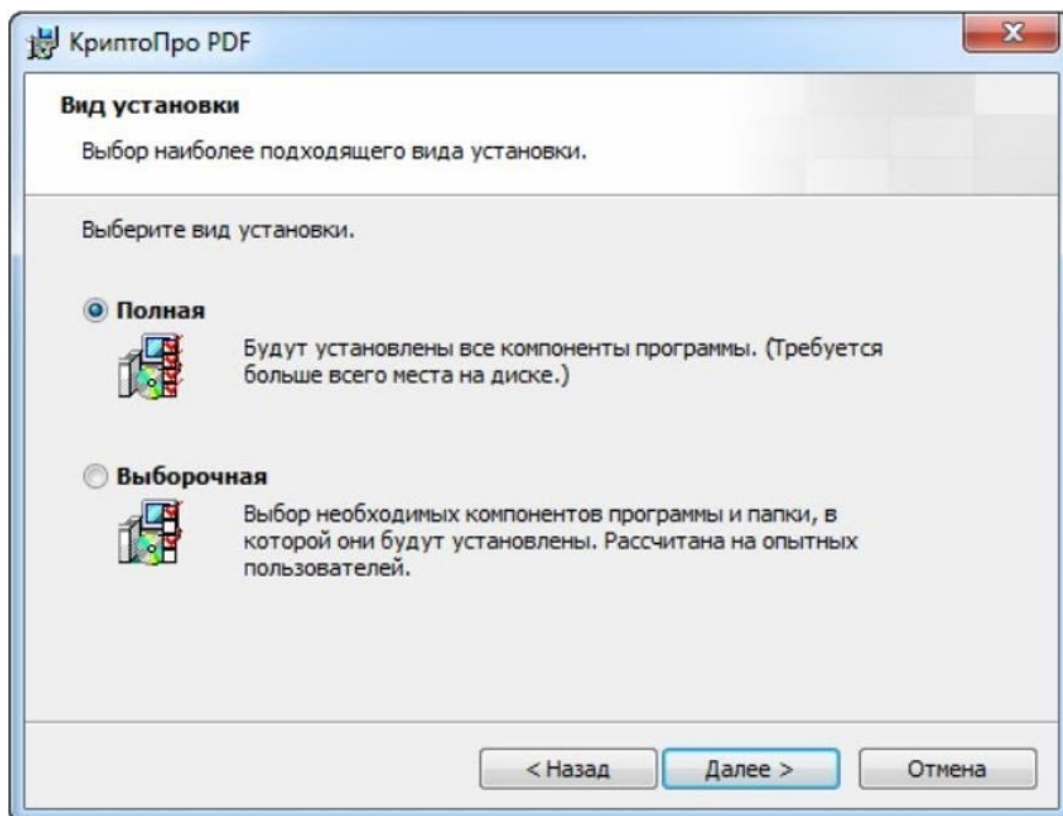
КриптоПро PDF

Вид установки

Выбор наиболее подходящего вида установки.

Выберите вид установки.

Полная

Будут установлены все компоненты программы. (Требуется больше всего места на диске.)

Выборочная

Выбор необходимых компонентов программы и папки, в которой они будут установлены. Рассчитана на опытных пользователей.

< Назад

Далее >

Отмена